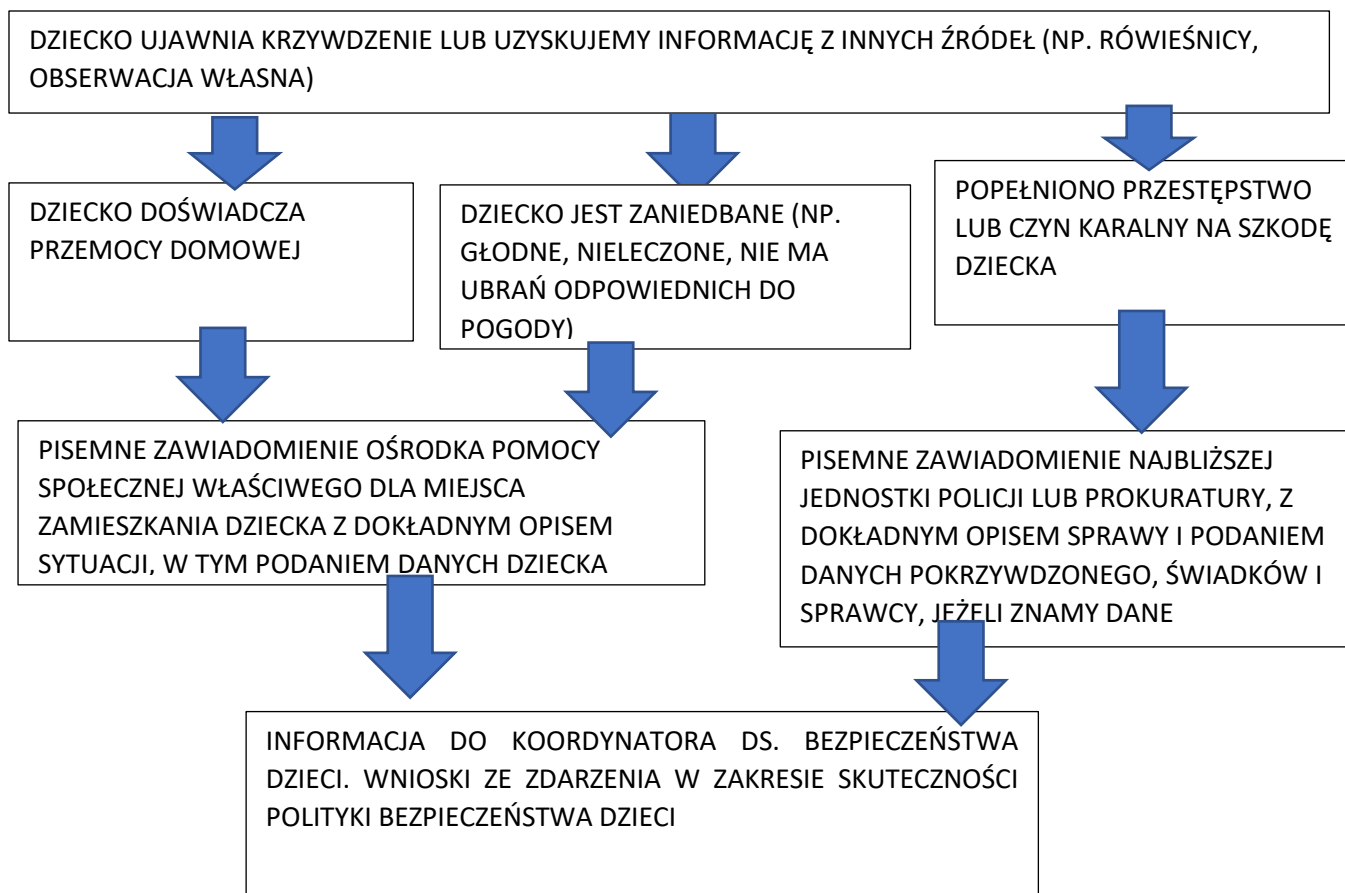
DZIECKO UJAWNIA KRZYWDZENIE LUB UZYSKUJEMY INFORMACJĘ Z INNYCH ŹRÓDEŁ (NP. RÓWIEŚNICY, OBSERWACJA WŁASNA)

DZIECKO DOŚWIADCZA PRZEMOCY DOMOWEJ

DZIECKO JEST ZANIEDBANE (NP. GŁODNE, NIELECZONE, NIE MA UBRAŃ ODPOWIEDNICH DO POGODY)

POPEŁNIONO PRZESTĘPSTWO LUB CZYN KARALNY NA SZKODĘ DZIECKA

PISEMNE ZAWIADOMIENIE OŚRODKA POMOCY SPOŁECZNEJ WŁAŚCIWEGO DLA MIEJSCA ZAMIESZKANIA DZIECKA Z DOKŁADNYM OPISEM SYTUACJI, W TYM PODANIEM DANYCH DZIECKA

PISEMNE ZAWIADOMIENIE NAJBLIŻSZEJ JEDNOSTKI POLICJI LUB PROKURATURY, Z DOKŁADNYM OPISEM SPRAWY I PODANIEM DANYCH POKRZYWDZONEGO, ŚWIADKÓW I SPRAWCY, JEŻELI ZNAMY DANE

INFORMACJA DO KOORDYNATORA DS. BEZPIECZEŃSTWA DZIECI. WNIOSKI ZE ZDARZENIA W ZAKRESIE SKUTECZNOŚCI POLITYKI BEZPIECZEŃSTWA DZIECI